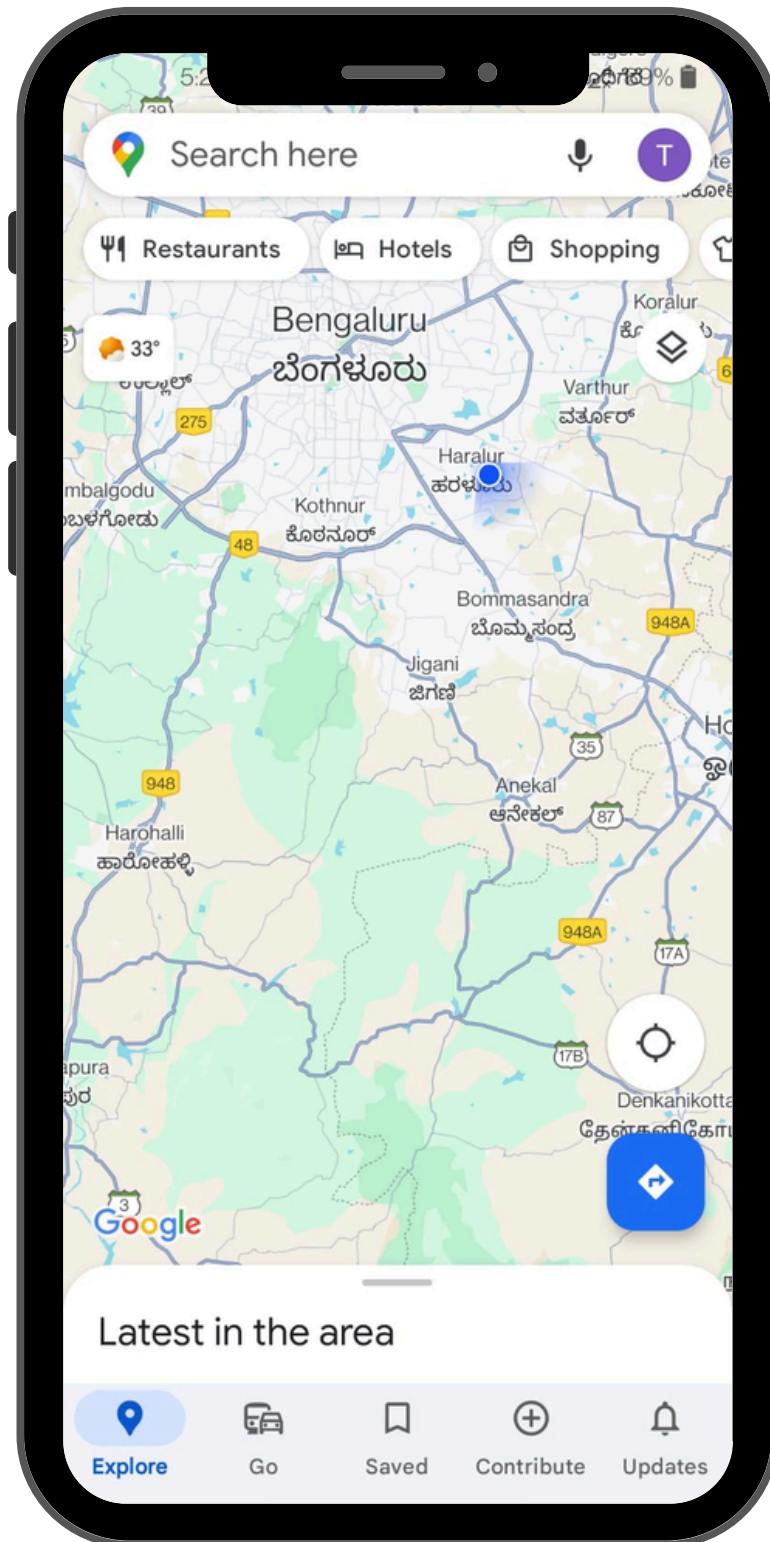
5:2 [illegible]9%

39

Search here

T

Restaurants Hotels Shopping

Koralur
ಕೊ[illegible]

Bengaluru
ಬೆಂಗಳೂರು

33°

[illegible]ಲ್

Varthur
ವರ್ತೂರ್

275

Haralur
ಹರಳೂರು

mbalgodu
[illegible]ಬಳಗೋಡು

Kothnur
ಕೊತನೂರ್

48

Bommasandra
ಬೊಮ್ಮಸಂದ್ರ

948A

Jigani
ಜಿಗಣಿ

Ho
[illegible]

35

948

Anekal
ಆನೇಕಲ್

87

Harohalli
ಹಾರೋಹಳ್ಳಿ

948A

17A

17B

apura
ಪುರ

Denkanikotta
தேன்கனிகோ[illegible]

3

Google

Latest in the area

Explore Go Saved Contribute Updates